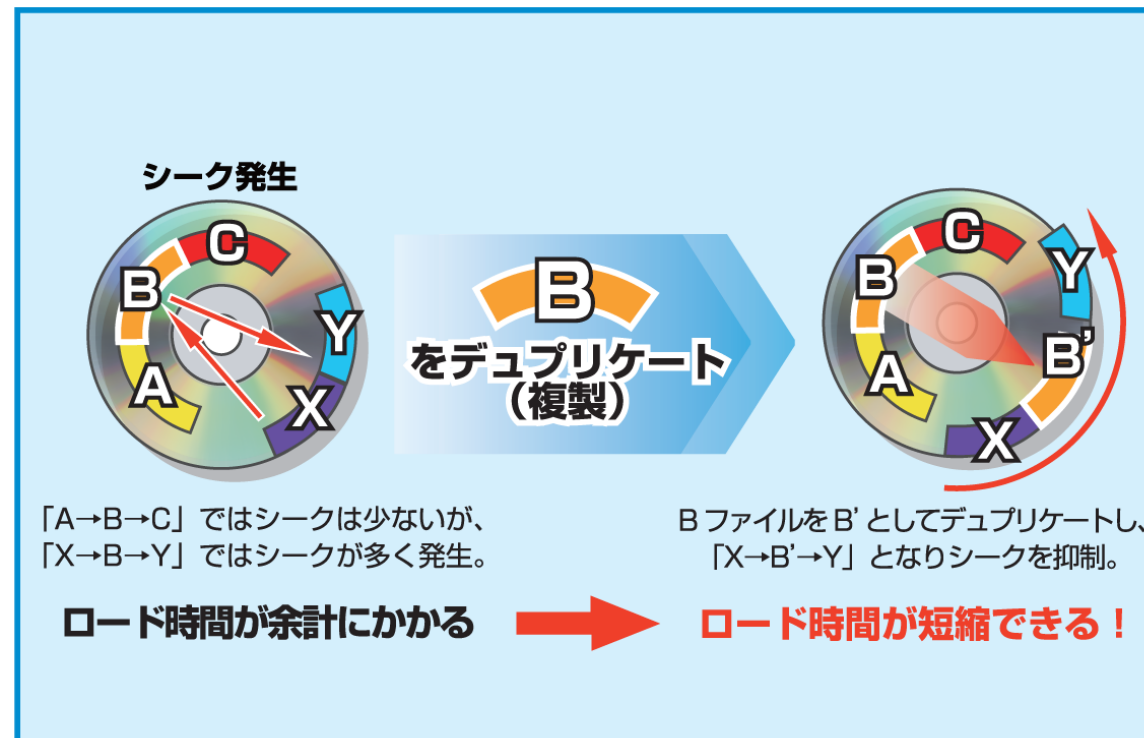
シーク発生

C
B
Y
A
X

B
をデュプリケート
（複製）

C
B
Y
A
B'
X

「A→B→C」ではシークは少ないが、
「X→B→Y」ではシークが多く発生。

B ファイルを B' としてデュプリケートし、
「X→B'→Y」となりシークを抑制。

ロード時間が余計にかかる

ロード時間が短縮できる！